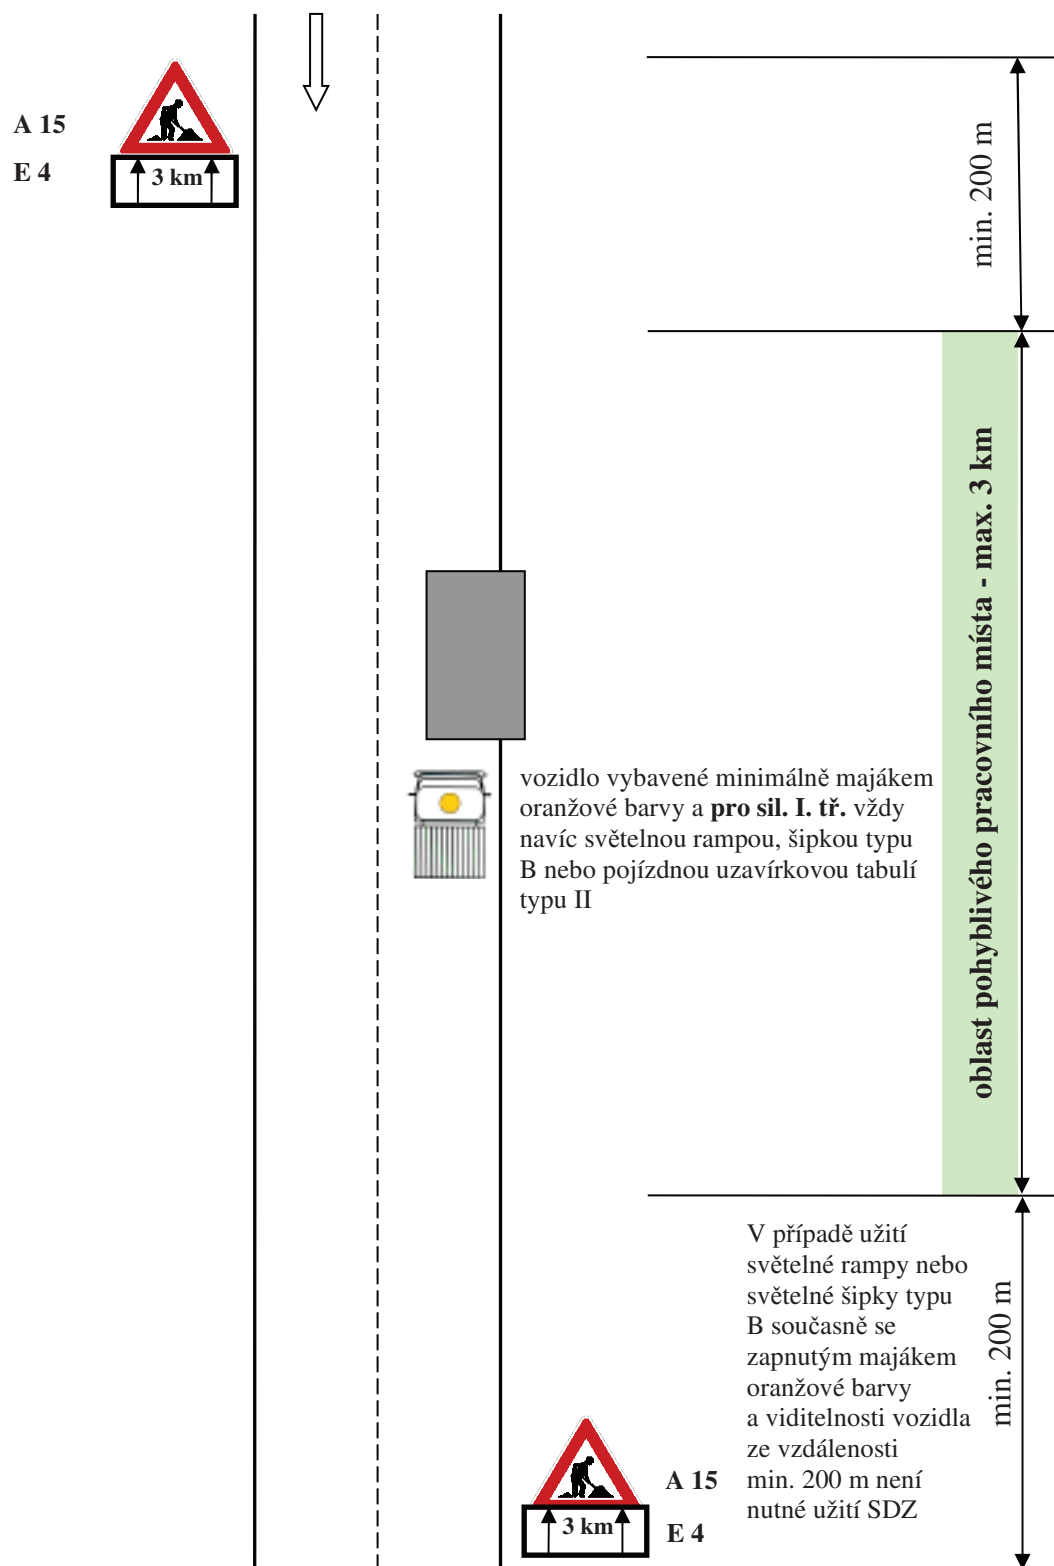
A 15

E 4

3 km

min. 200 m

oblast pohyblivého pracovního místa - max. 3 km

vozidlo vybavené minimálně majákem oranžové barvy a **pro sil. I. tř.** vždy navíc světelnou rampou, šipkou typu B nebo pojízdnou uzavírkovou tabulí typu II

V případě užití světelné rampy nebo světelné šipky typu B současně se zapnutým majákem oranžové barvy a viditelnosti vozidla ze vzdálenosti min. 200 m není nutné užití SDZ

min. 200 m

3 km

A 15

E 4